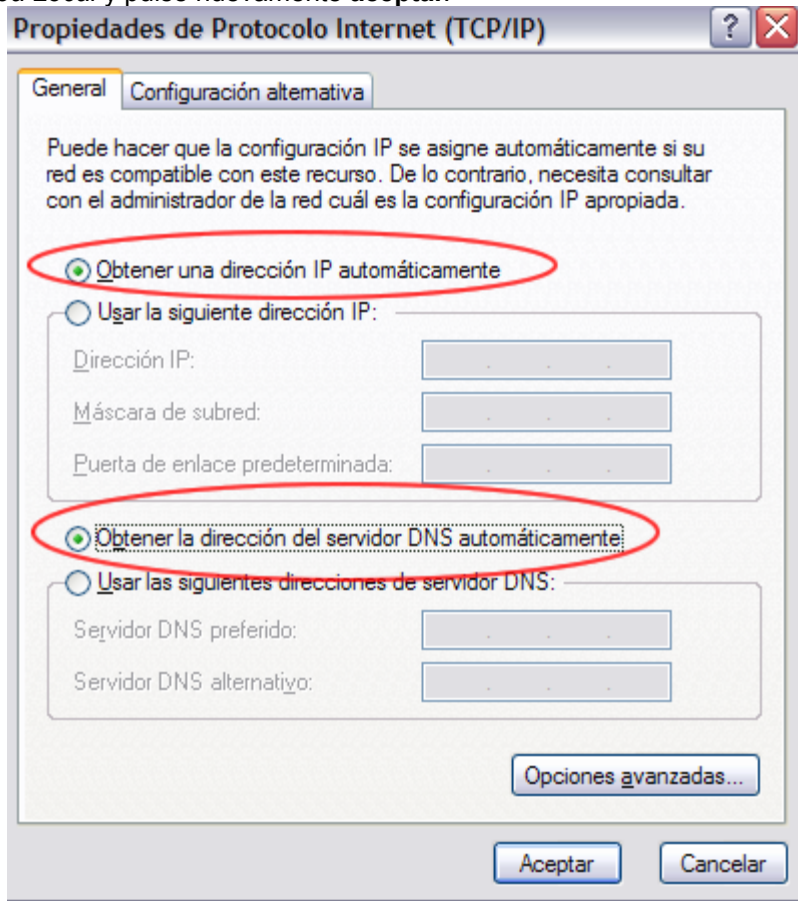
Propiedades de Protocolo Internet (TCP/IP)

General | Configuración alternativa

Puede hacer que la configuración IP se asigne automáticamente si su red es compatible con este recurso. De lo contrario, necesita consultar con el administrador de la red cuál es la configuración IP apropiada.

Obtener una dirección IP automáticamente

Usar la siguiente dirección IP:

Dirección IP:

Máscara de subred:

Puerta de enlace predeterminada:

Obtener la dirección del servidor DNS automáticamente

Usar las siguientes direcciones de servidor DNS:

Servidor DNS preferido:

Servidor DNS alternativo:

Opciones avanzadas...

Aceptar

Cancelar